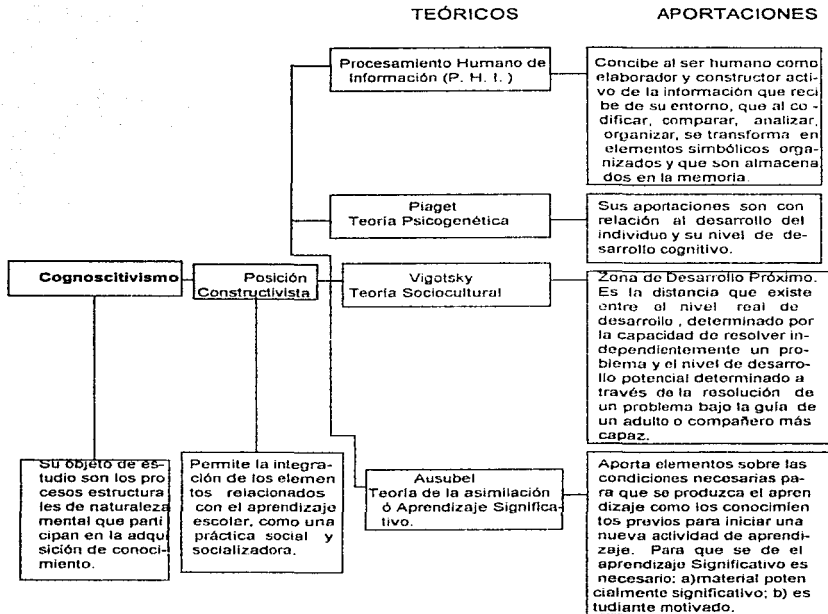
TEÓRICOS

APORTACIONES

Procesamiento Humano de Información (P. H. I.)

Concibe al ser humano como elaborador y constructor activo de la información que recibe de su entorno, que al codificar, comparar, analizar, organizar, se transforma en elementos simbólicos organizados y que son almacenados en la memoria.

Piaget
Teoría Psicogenética

Sus aportaciones son con relación al desarrollo del individuo y su nivel de desarrollo cognitivo.

Cognoscitivismo

Posición Constructivista

Vigotsky
Teoría Sociocultural

Zona de Desarrollo Próximo. Es la distancia que existe entre el nivel real de desarrollo , determinado por la capacidad de resolver independientemente un problema y el nivel de desarrollo potencial determinado a través de la resolución de un problema bajo la guía de un adulto o compañero más capaz.

Su objeto de estudio son los procesos estructurales de naturaleza mental que participan en la adquisición de conocimiento.

Permite la integración de los elementos relacionados con el aprendizaje escolar, como una práctica social y socializadora.

Ausubel
Teoría de la asimilación ó Aprendizaje Significativo.

Aporta elementos sobre las condiciones necesarias para que se produzca el aprendizaje como los conocimientos previos para iniciar una nueva actividad de aprendizaje. Para que se de el aprendizaje Significativo es necesario: a)material potencialmente significativo; b) estudiante motivado.